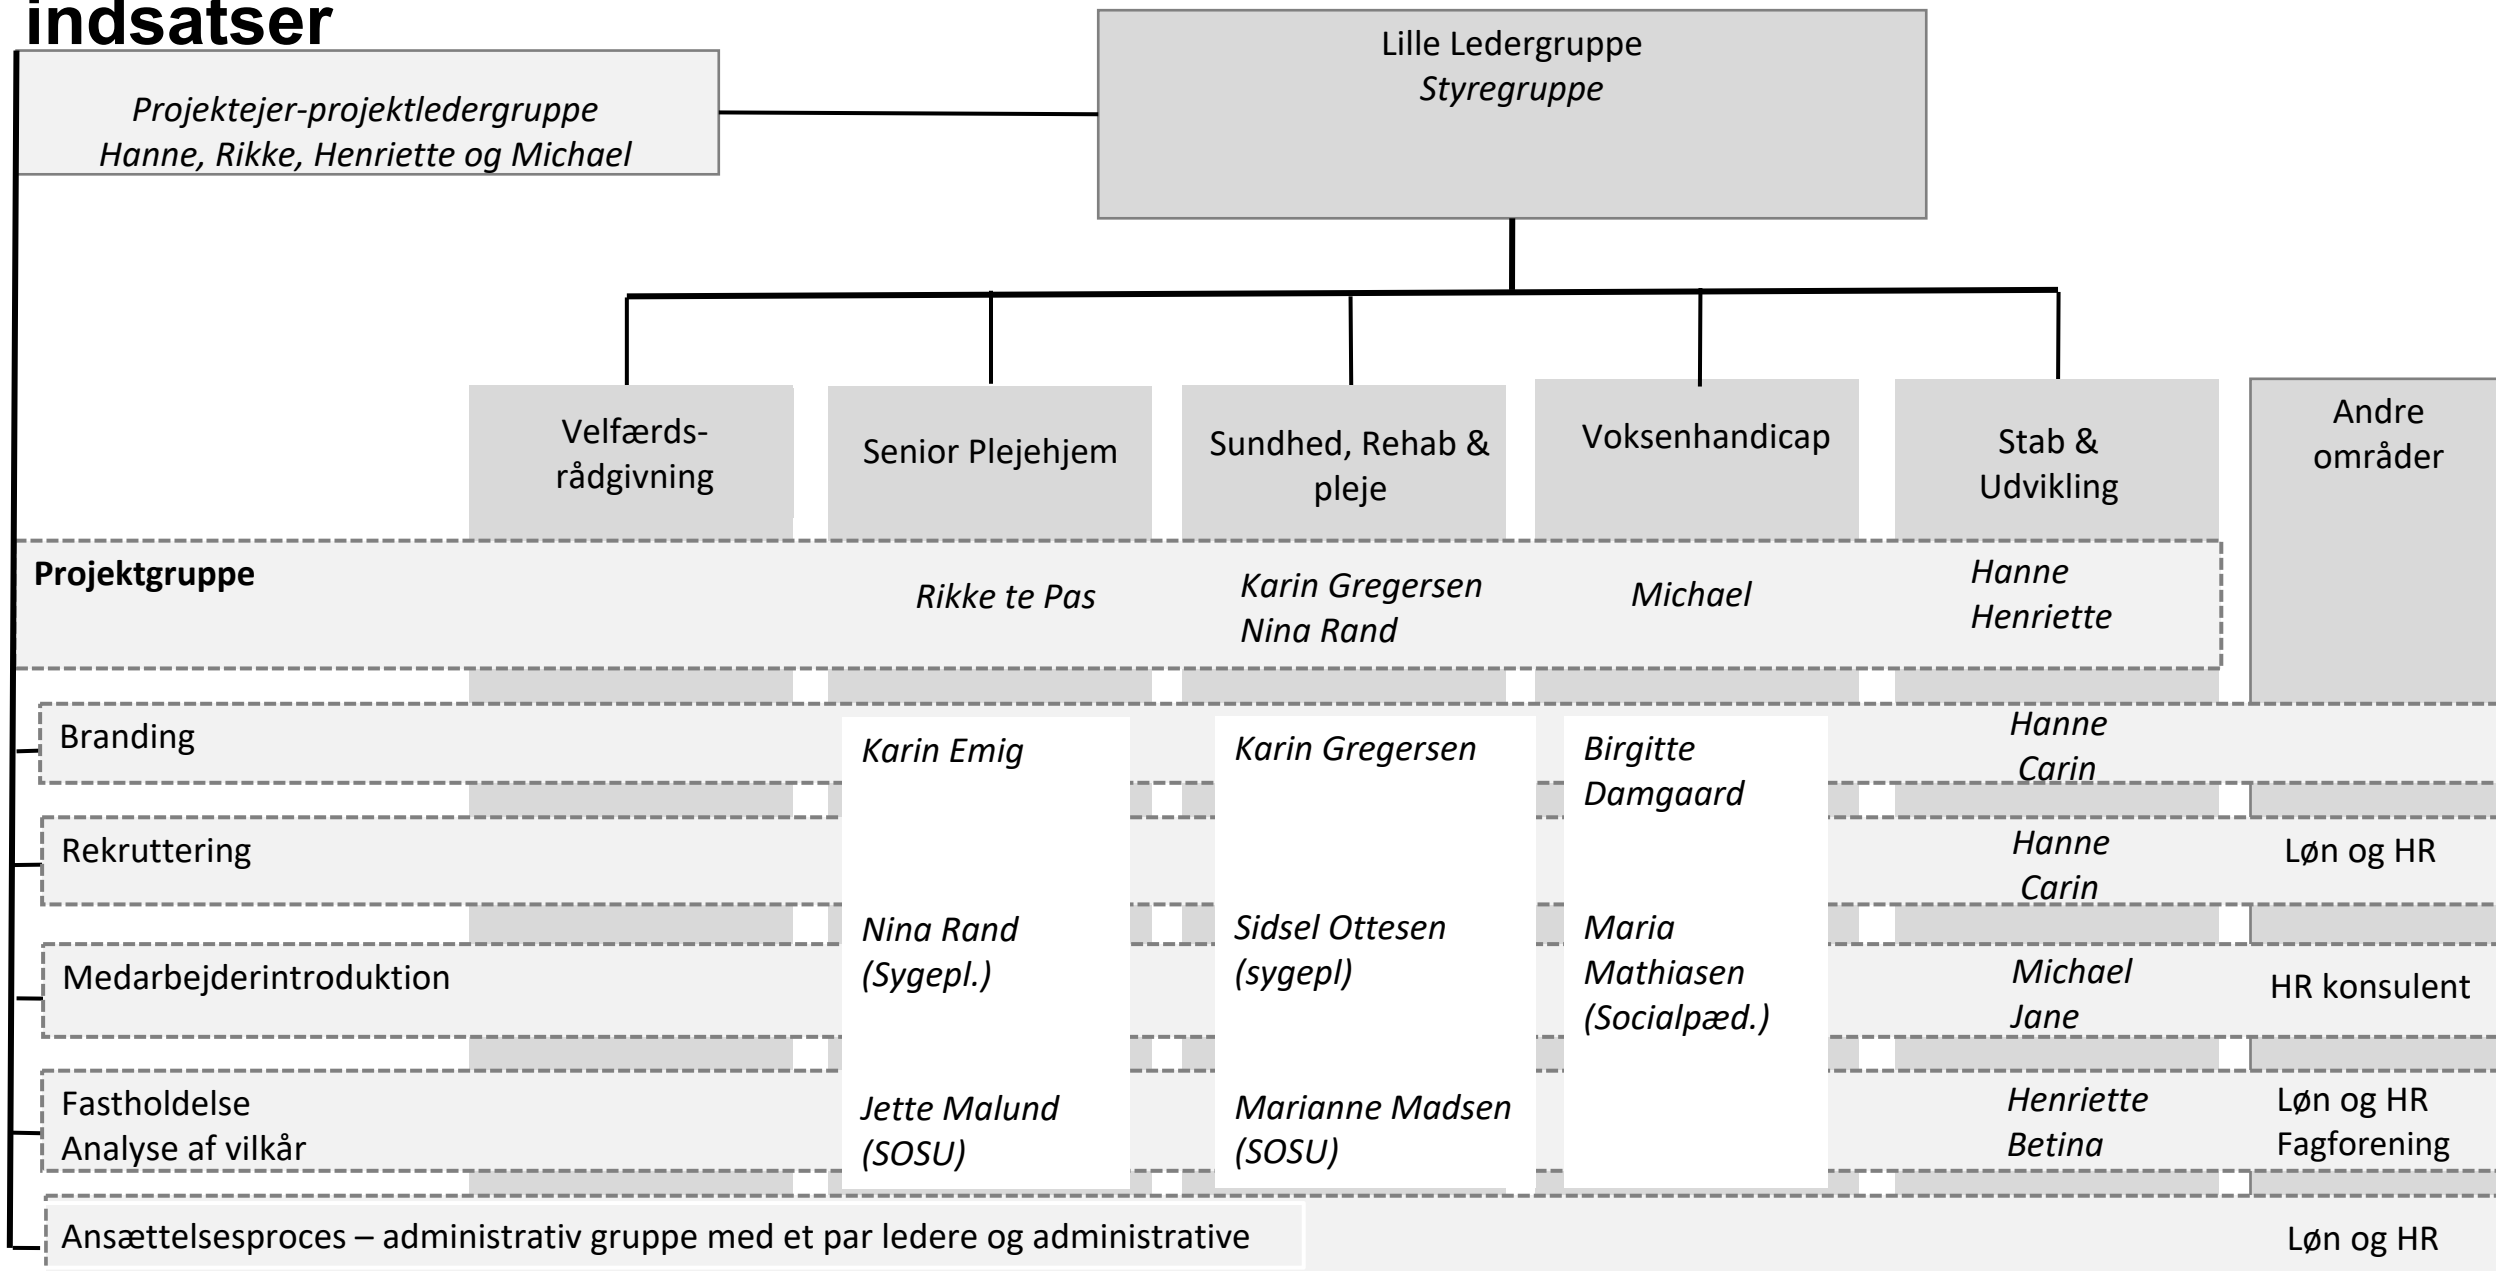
indsatser

Projektejer-projektledergruppe
Hanne, Rikke, Henriette og Michael

Lille Ledergruppe
Styregruppe

Velfærds-rådgivning

Senior Plejehjem

Sundhed, Rehab & pleje

Voksenhandicap

Stab & Udvikling

Andre områder

Projektgruppe

Rikke te Pas

Karin Gregersen
Nina Rand

Michael

Hanne
Henriette

Branding

Karin Emig

Karin Gregersen

Birgitte Damgaard

Hanne
Carin

Rekruttering

Hanne
Carin

Løn og HR

Medarbejderintroduktion

Nina Rand (Sygepl.)

Sidsel Ottesen (sygepl)

Maria Mathiasen (Socialpæd.)

Michael
Jane

HR konsulent

Fastholdelse
Analyse af vilkår

Jette Malund (SOSU)

Marianne Madsen (SOSU)

Henriette
Betina

Løn og HR
Fagforening

Ansættelsesproces – administrativ gruppe med et par ledere og administrative

Løn og HR